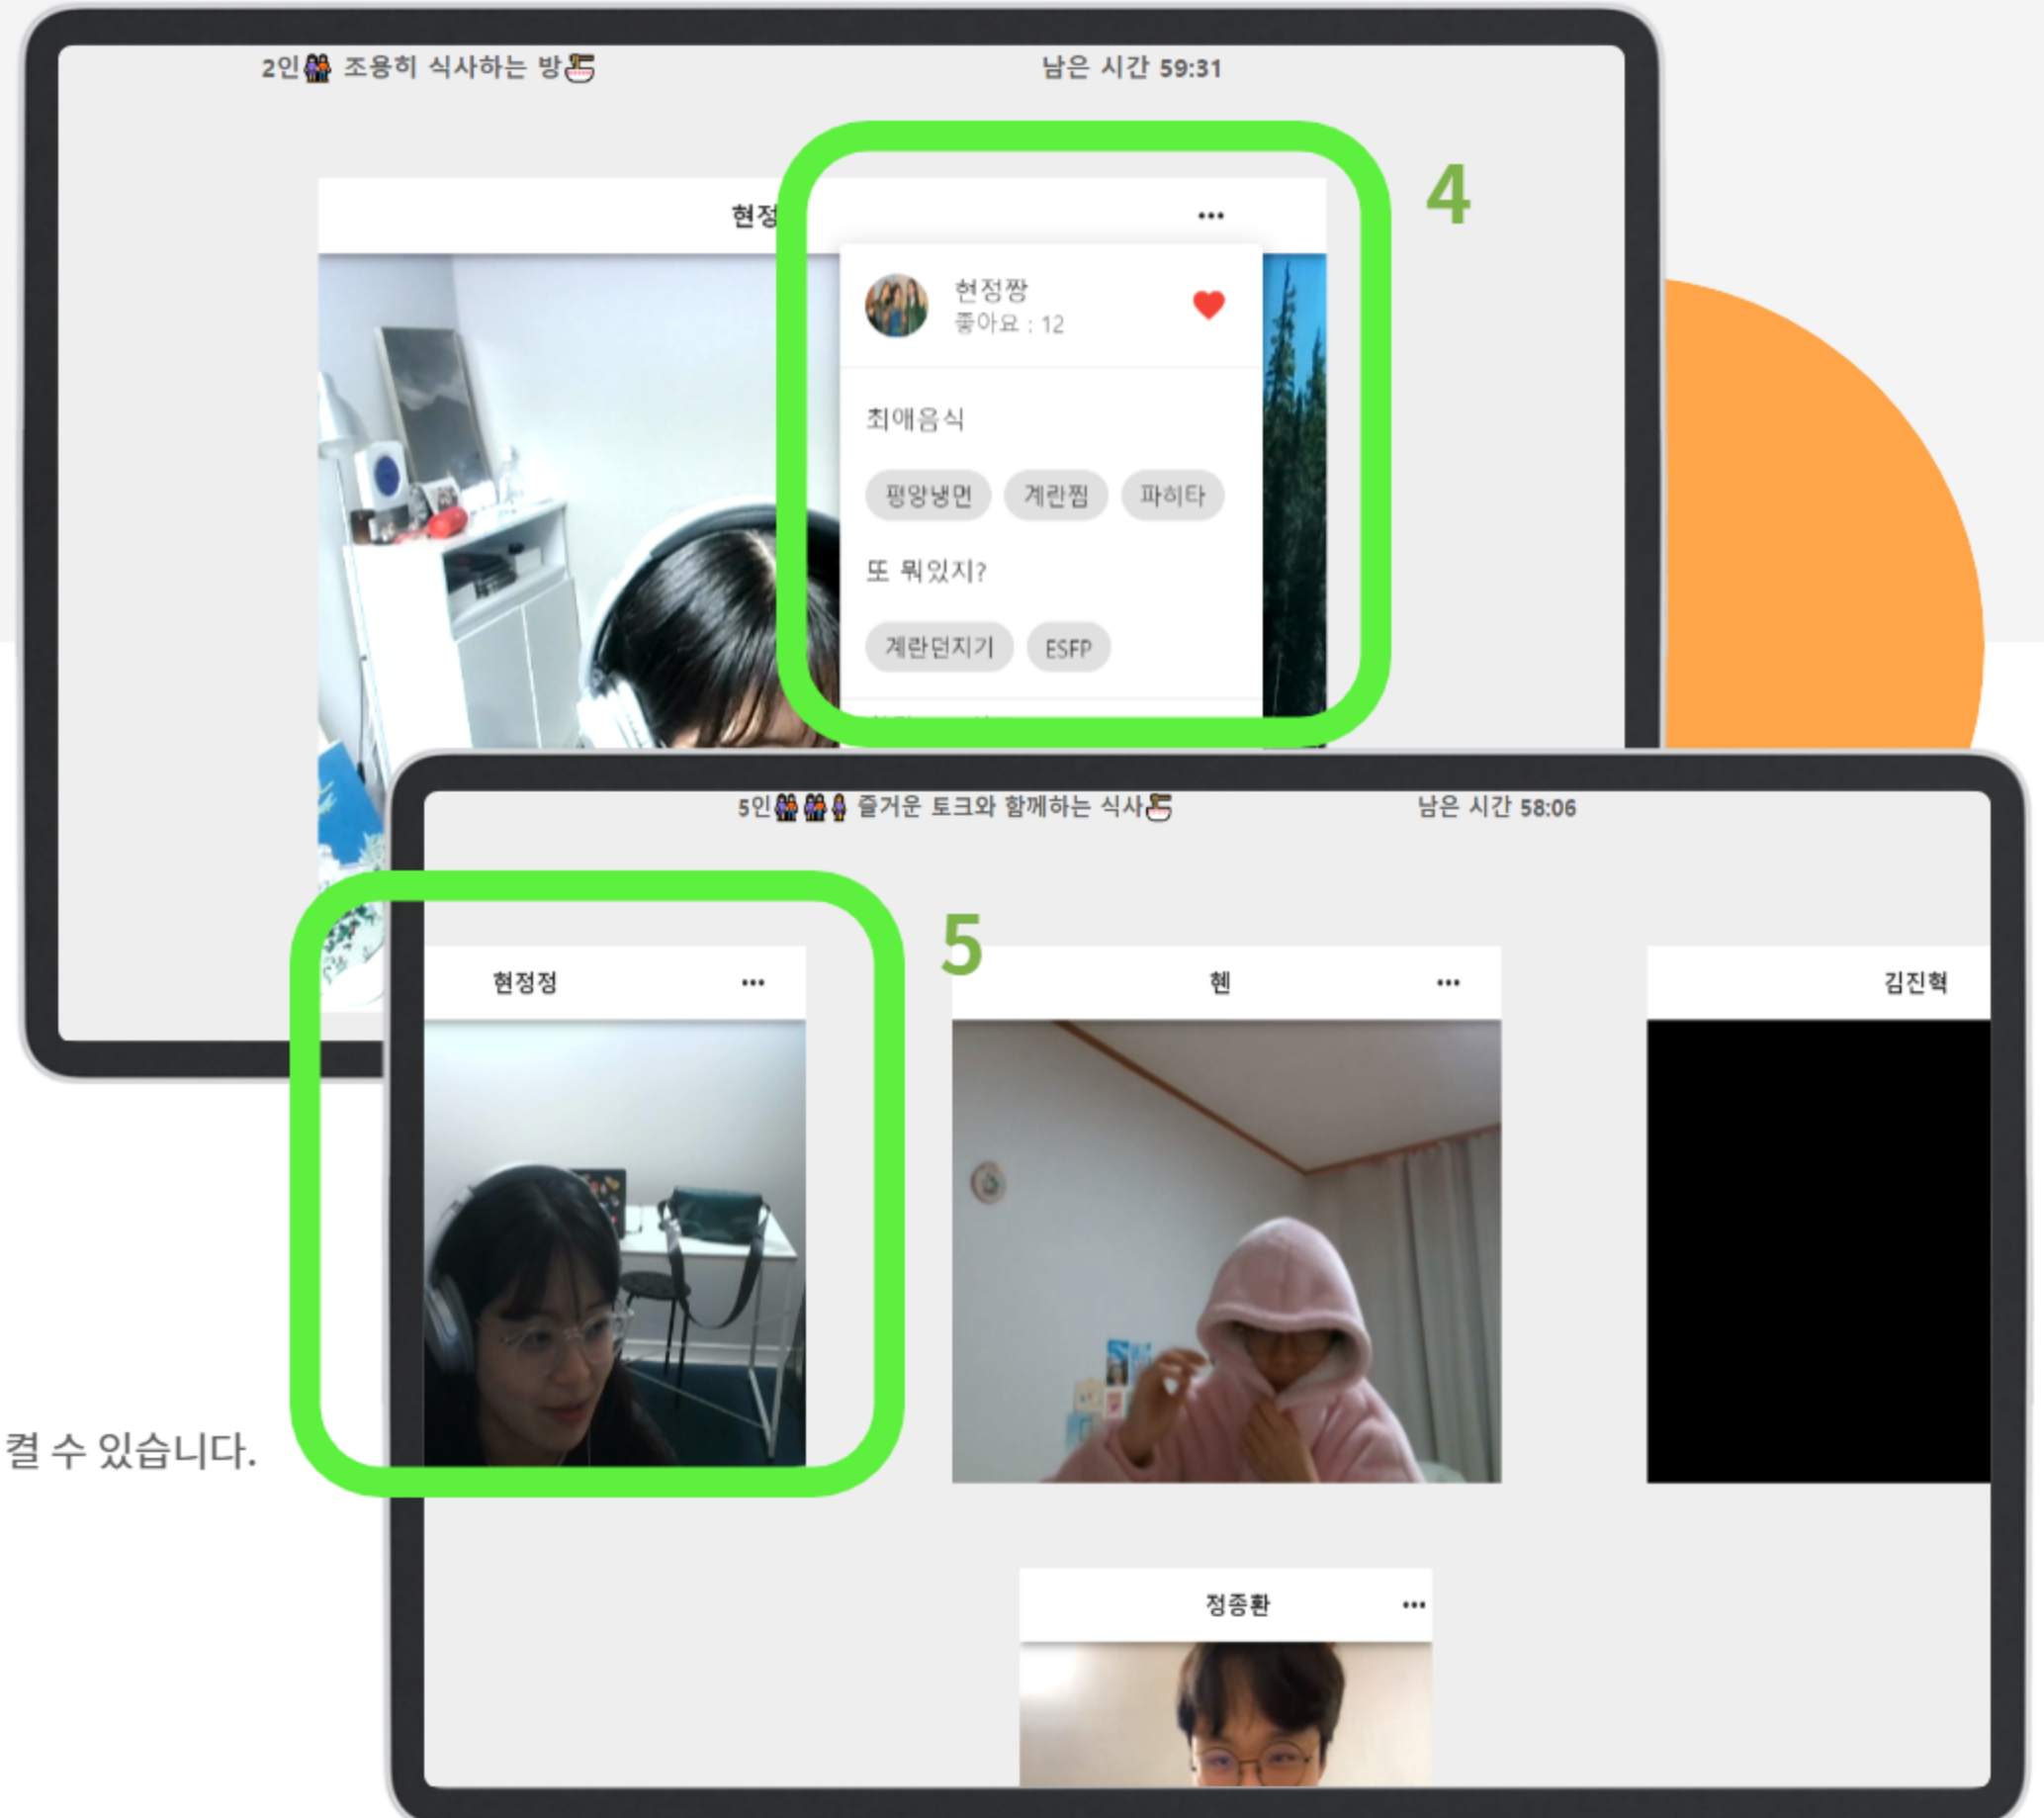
2인👫 조용히 식사하는 방🍜

남은 시간 59:31

현정

•••

현정짱
좋아요 : 12

최애음식

평양냉면

계란찜

파히타

또 뭐있지?

계란던지기

ESFP

4

5인👫👫👩 즐거운 토크와 함께하는 식사🍜

남은 시간 58:06

5

현정정

•••

헨

•••

김진혁

정종환

•••

켤 수 있습니다.